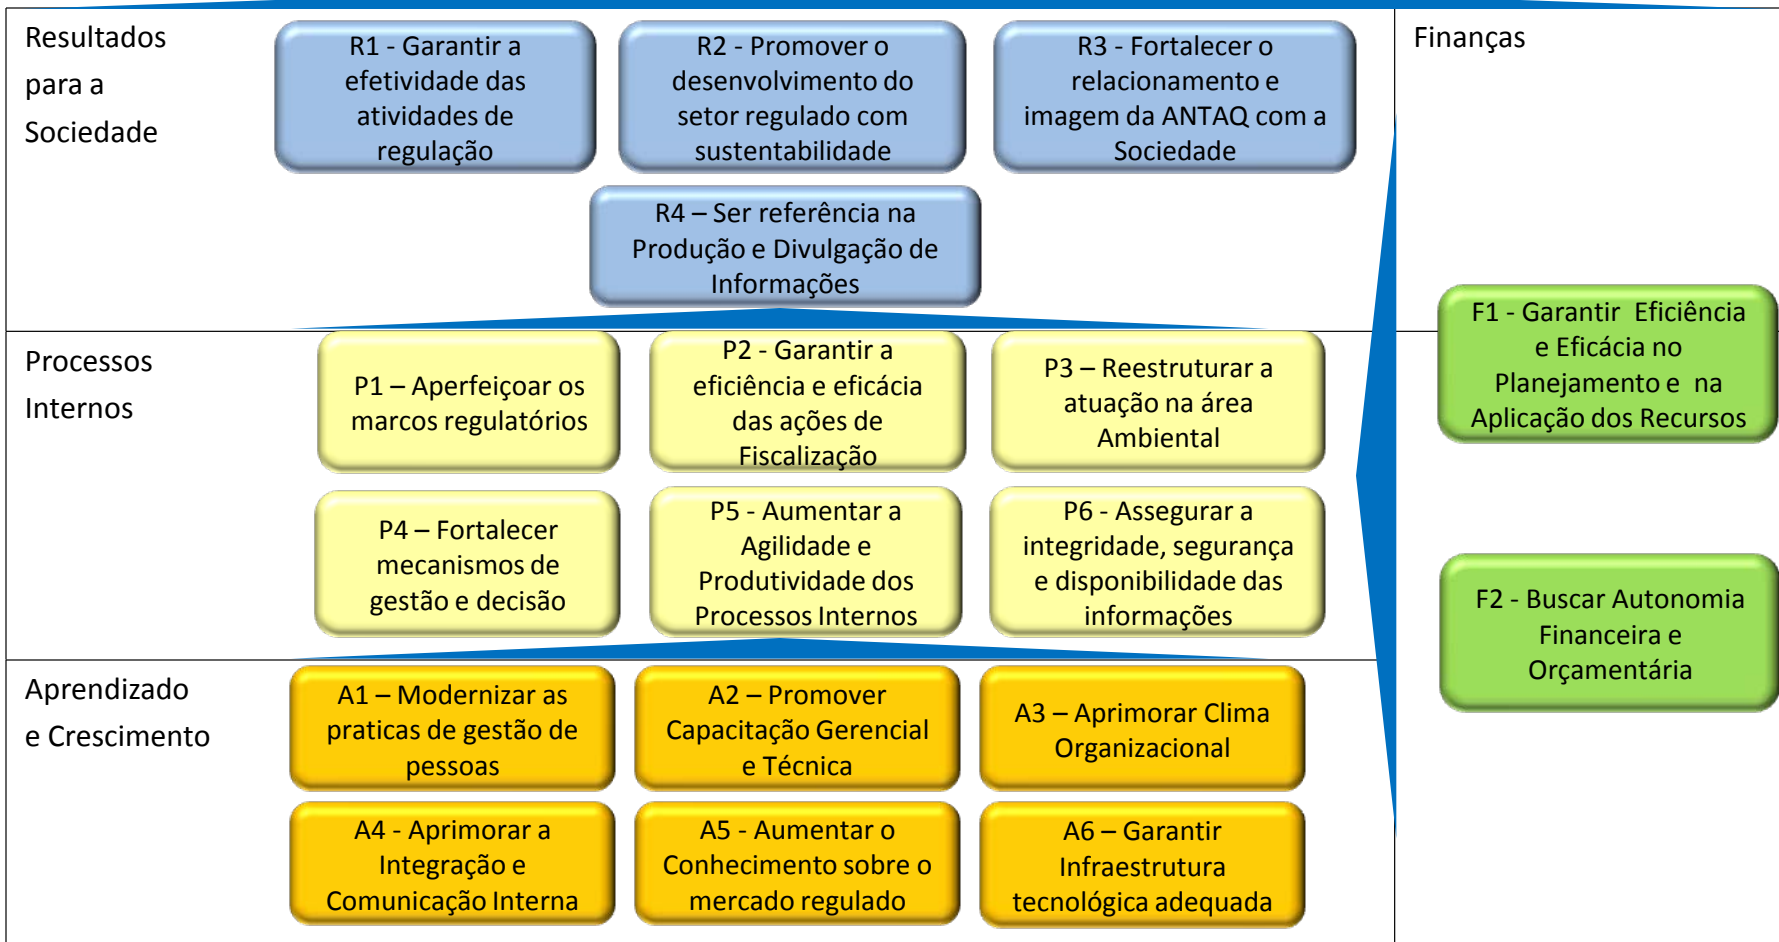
Resultados para a Sociedade

R1 - Garantir a efetividade das atividades de regulação

R2 - Promover o desenvolvimento do setor regulado com sustentabilidade

R3 - Fortalecer o relacionamento e imagem da ANTAQ com a Sociedade

R4 – Ser referência na Produção e Divulgação de Informações

Processos Internos

P1 – Aperfeiçoar os marcos regulatórios

P2 - Garantir a eficiência e eficácia das ações de Fiscalização

P3 – Reestruturar a atuação na área Ambiental

P4 – Fortalecer mecanismos de gestão e decisão

P5 - Aumentar a Agilidade e Produtividade dos Processos Internos

P6 - Assegurar a integridade, segurança e disponibilidade das informações

Aprendizado e Crescimento

A1 – Modernizar as praticas de gestão de pessoas

A2 – Promover Capacitação Gerencial e Técnica

A3 – Aprimorar Clima Organizacional

A4 - Aprimorar a Integração e Comunicação Interna

A5 - Aumentar o Conhecimento sobre o mercado regulado

A6 – Garantir Infraestrutura tecnológica adequada

Finanças

F1 - Garantir Eficiência e Eficácia no Planejamento e na Aplicação dos Recursos

F2 - Buscar Autonomia Financeira e Orçamentária